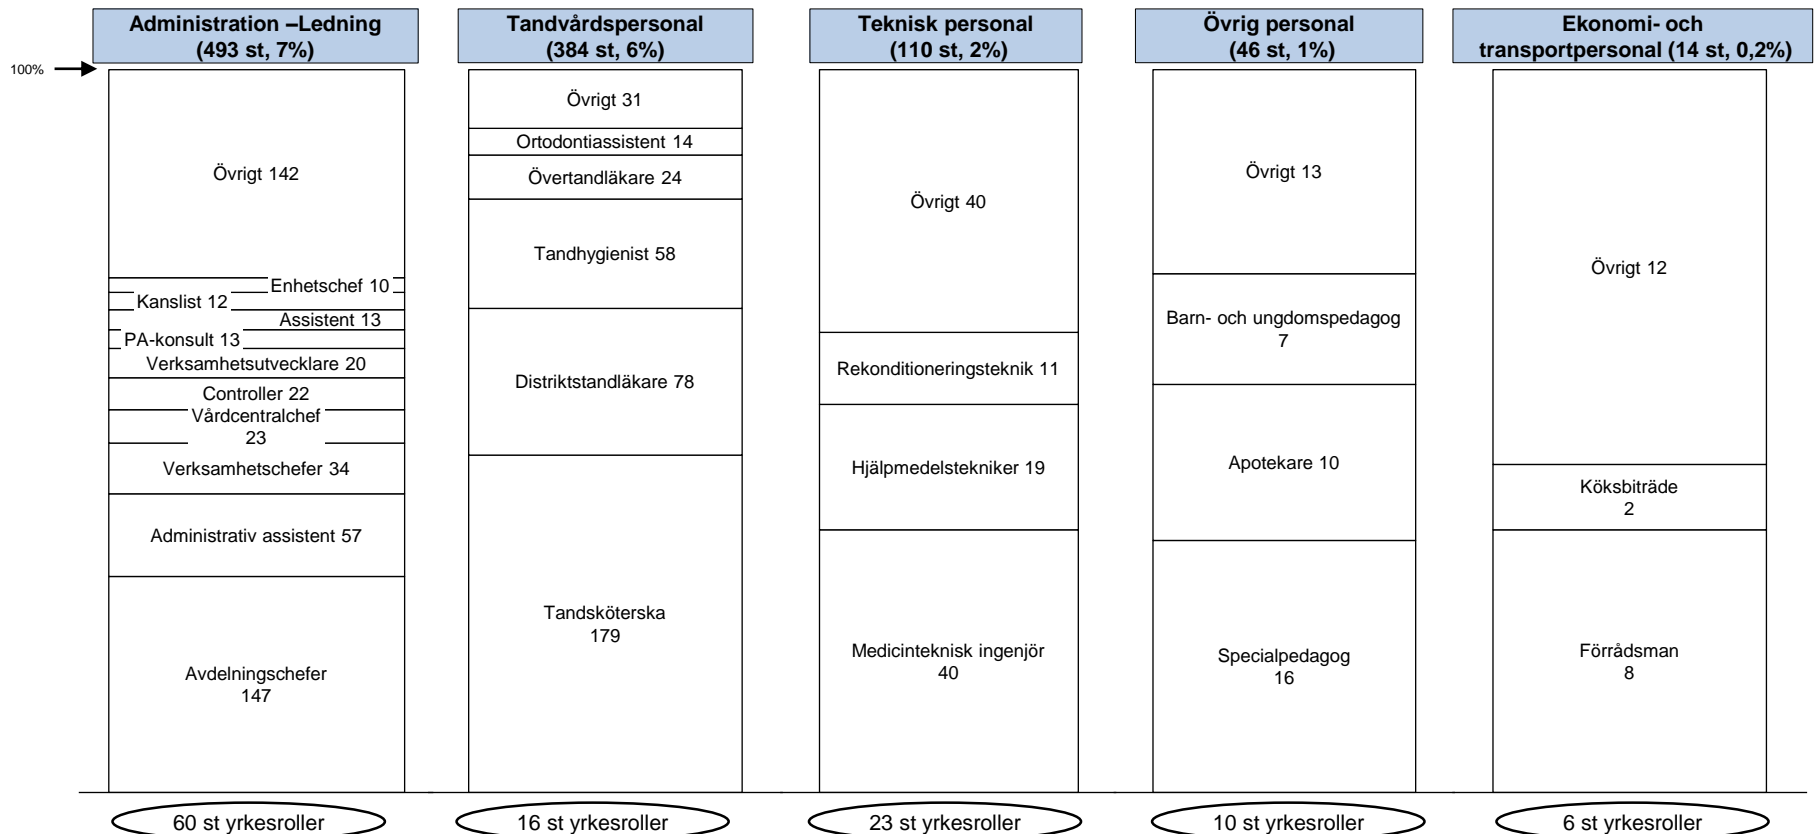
100%

Administration –Ledning (493 st, 7%)

Övrigt 142
Enhetschef 10
Kanslist 12
Assistent 13
PA-konsult 13
Verksamhetsutvecklare 20
Controller 22
Vårdcentralchef 23
Verksamhetschefer 34
Administrativ assistent 57
Avdelningschefer 147

60 st yrkesroller

Tandvårdspersonal (384 st, 6%)

Övrigt 31
Ortodontiassistent 14
Övertandläkare 24
Tandhygienist 58
Distriktstandläkare 78
Tandsköterska 179

16 st yrkesroller

Teknisk personal (110 st, 2%)

Övrigt 40
Rekonditioneringsteknik 11
Hjälpmedelstekniker 19
Medicinteknisk ingenjör 40

23 st yrkesroller

Övrig personal (46 st, 1%)

Övrigt 13
Barn- och ungdomspedagog 7
Apotekare 10
Specialpedagog 16

10 st yrkesroller

Ekonomi- och transportpersonal (14 st, 0,2%)

Övrigt 12
Köksbiträde 2
Förrådsman 8

6 st yrkesroller